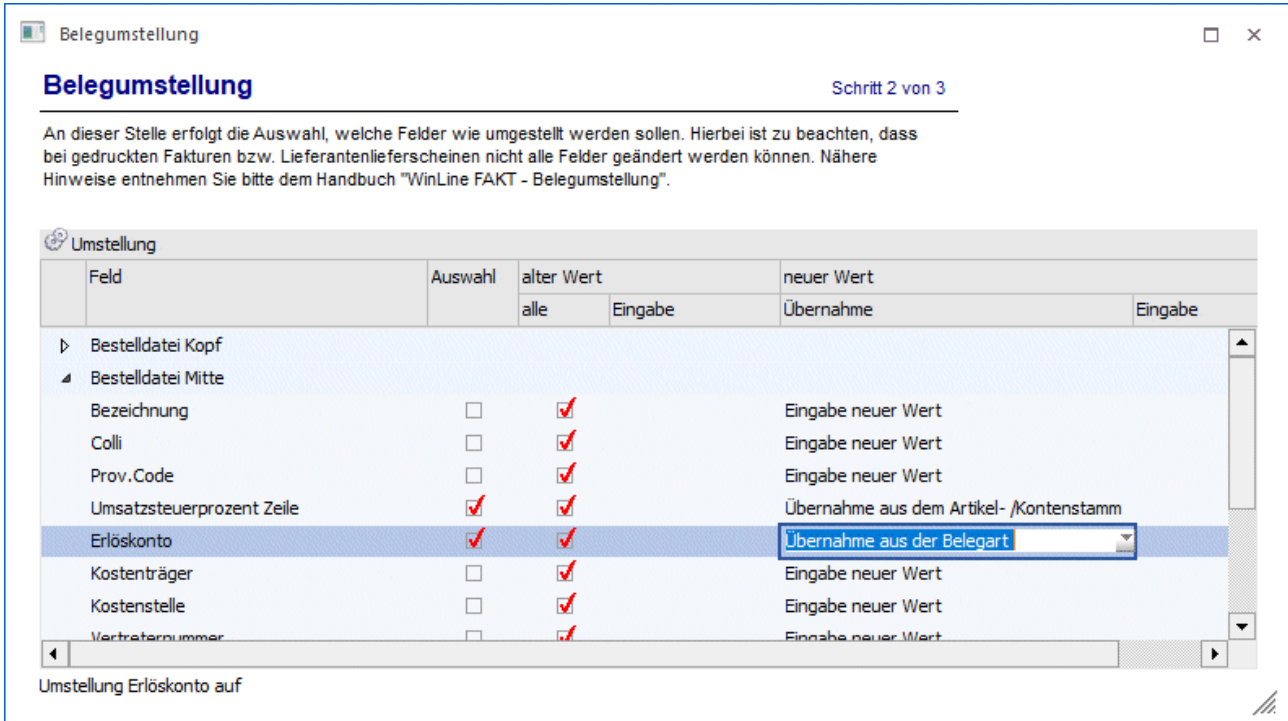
Belegumstellung

Belegumstellung

Schritt 2 von 3

An dieser Stelle erfolgt die Auswahl, welche Felder wie umgestellt werden sollen. Hierbei ist zu beachten, dass bei gedruckten Fakturen bzw. Lieferantenlieferscheinen nicht alle Felder geändert werden können. Nähere Hinweise entnehmen Sie bitte dem Handbuch "WinLine FAKT - Belegumstellung".

Umstellung

| Feld | Auswahl | alter Wert alle | alter Wert Eingabe | neuer Wert Übernahme | neuer Wert Eingabe |
|---|---|---|---|---|---|
| Bestelldatei Kopf | | | | | |
| Bestelldatei Mitte | | | | | |
| Bezeichnung | | | | Eingabe neuer Wert | |
| Colli | | | | Eingabe neuer Wert | |
| Prov.Code | | | | Eingabe neuer Wert | |
| Umsatzsteuerprozent Zeile | | | | Übernahme aus dem Artikel- /Kontenstamm | |
| Erlöskonto | | | | Übernahme aus der Belegart | |
| Kostenträger | | | | Eingabe neuer Wert | |
| Kostenstelle | | | | Eingabe neuer Wert | |
| Vertreternummer | | | | Eingabe neuer Wert | |

Umstellung Erlöskonto auf